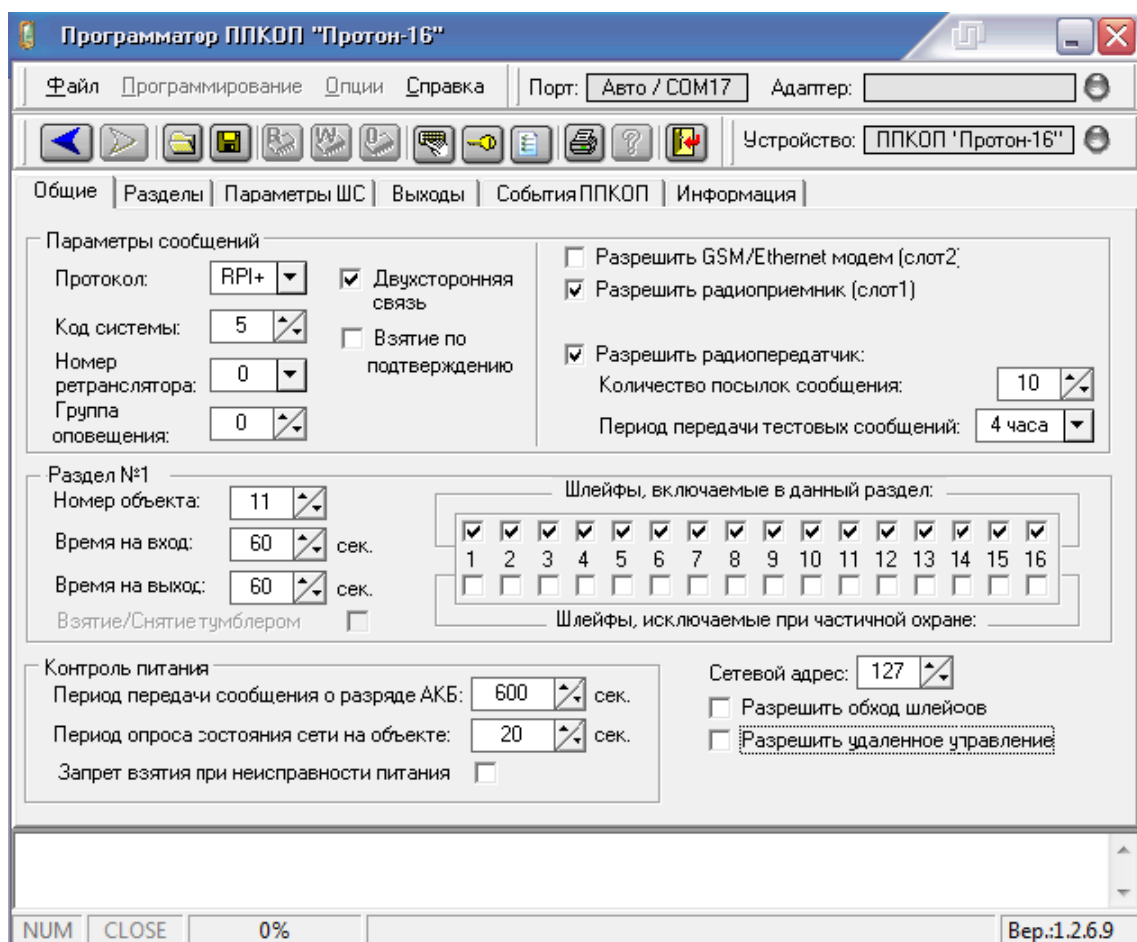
Программатор ППКОП "Протон-16"

Файл Программирование Опции Справка

Порт: Авто / COM17

Адаптер:

Устройство: ППКОП 'Протон-16"

Общие | Разделы | Параметры ШС | Выходы | События ППКОП | Информация

Параметры сообщений

Протокол: RPI+

Двухсторонняя связь

Код системы: 5

Взятие по подтверждению

Номер ретранслятора: 0

Группа оповещения: 0

Разрешить GSM/Ethernet модем (слот2)

Разрешить радиоприемник (слот1)

Разрешить радиопередатчик:

Количество посылок сообщения: 10

Период передачи тестовых сообщений: 4 часа

Раздел №1

Номер объекта: 11

Время на вход: 60 сек.

Время на выход: 60 сек.

Взятие/Снятие тумблером

Шлейфы, включаемые в данный раздел:

1 2 3 4 5 6 7 8 9 10 11 12 13 14 15 16

Шлейфы, исключаемые при частичной охране:

Контроль питания

Период передачи сообщения о разряде АКБ: 600 сек.

Период опроса состояния сети на объекте: 20 сек.

Запрет взятия при неисправности питания

Сетевой адрес: 127

Разрешить обход шлейфов

Разрешить удаленное управление

NUM | CLOSE | 0% | Вер.:1.2.6.9